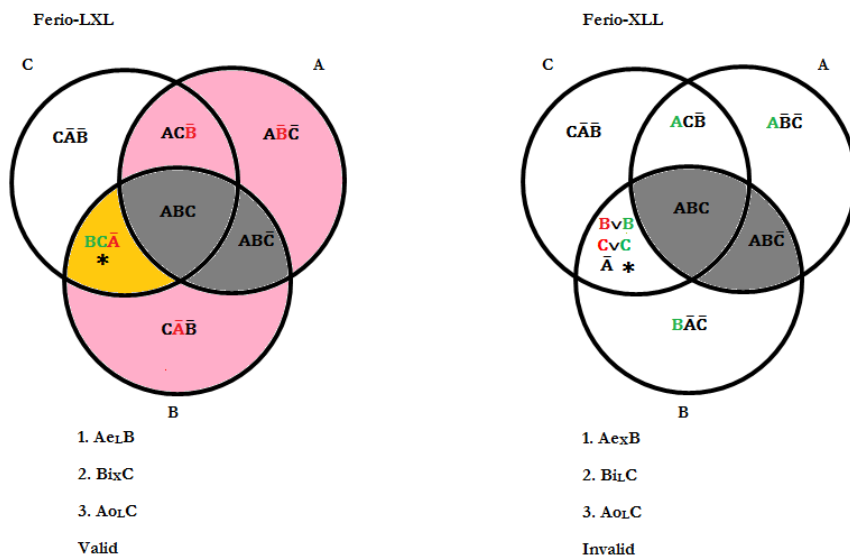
Ferio-LXL

C

A

$C\bar{A}\bar{B}$

$AC\bar{B}$

$A\bar{B}\bar{C}$

ABC

$BC\bar{A}$

*

$AB\bar{C}$

$C\bar{A}\bar{B}$

B

1. $Ae_LB$

2. $Bi_XC$

3. $Ao_LC$

Valid

Ferio-XLL

C

A

$C\bar{A}\bar{B}$

$AC\bar{B}$

$A\bar{B}\bar{C}$

ABC

$B \vee B$

$C \vee C$

$\bar{A}$ *

$AB\bar{C}$

$B\bar{A}\bar{C}$

B

1. $Ae_XB$

2. $Bi_LC$

3. $Ao_LC$

Invalid